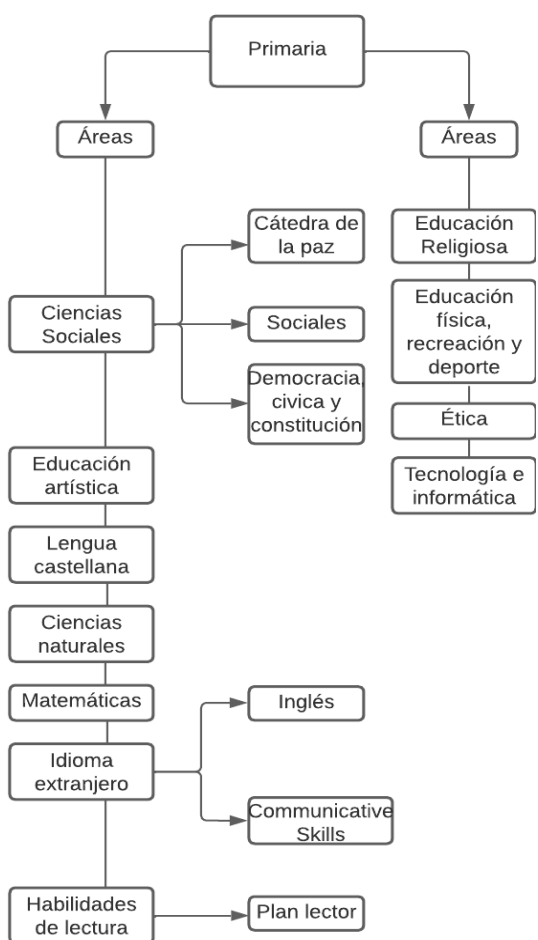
Primaria

Áreas

Ciencias Sociales

Cátedra de la paz

Sociales

Democracia, civica y constitución

Educación artística

Lengua castellana

Ciencias naturales

Matemáticas

Idioma extranjero

Inglés

Communicative Skills

Habilidades de lectura

Plan lector

Áreas

Educación Religiosa

Educación física, recreación y deporte

Ética

Tecnología e informática